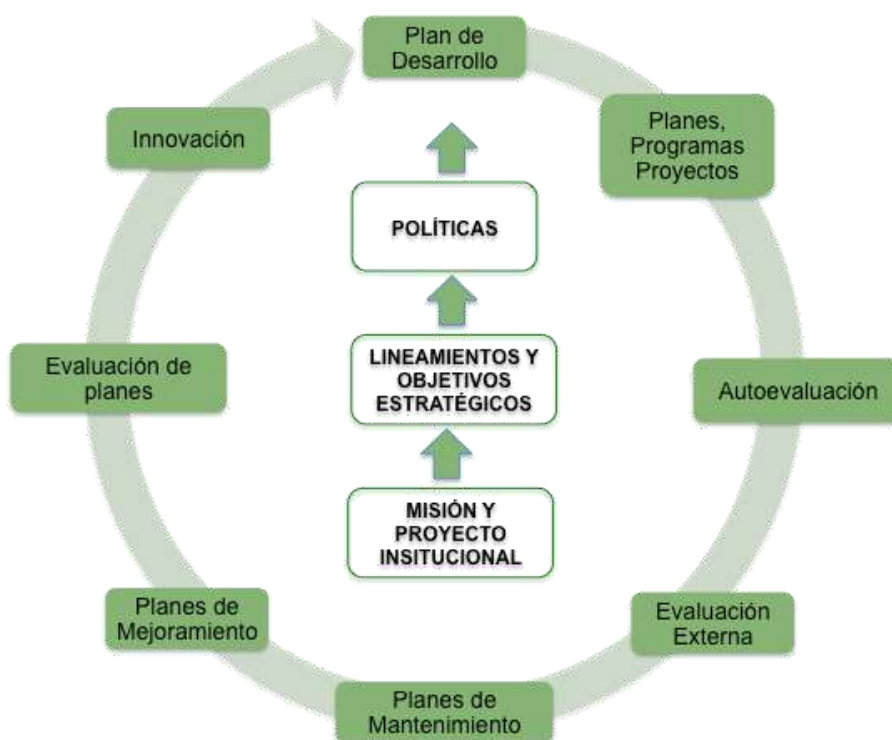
Plan de Desarrollo

Planes, Programas Proyectos

Autoevaluación

Evaluación Externa

Planes de Mantenimiento

Planes de Mejoramiento

Evaluación de planes

Innovación

POLÍTICAS

LINEAMIENTOS Y OBJETIVOS ESTRATÉGICOS

MISIÓN Y PROYECTO INSITUCIONAL